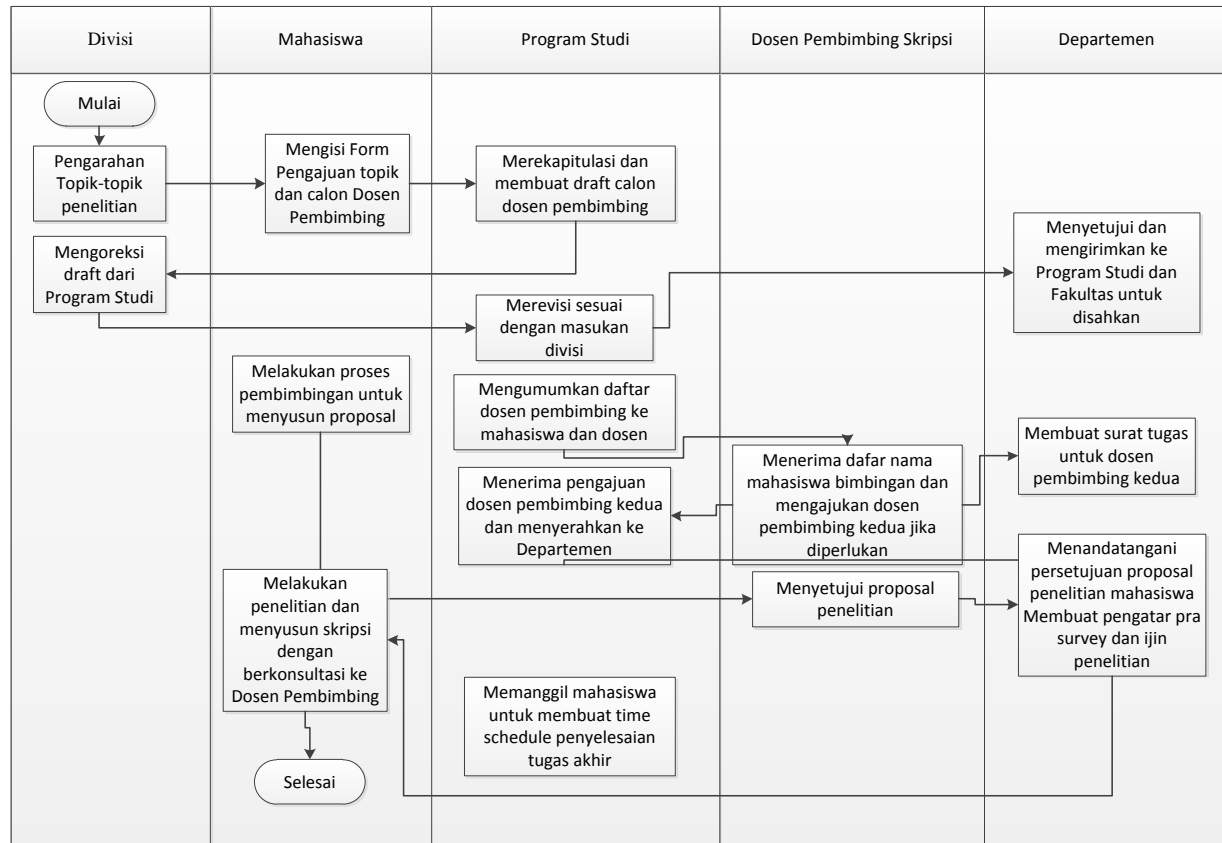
| Divisi | Mahasiswa | Program Studi | Dosen Pembimbing Skripsi | Departemen |
|---|---|---|---|---|

Mulai

Pengarahan Topik-topik penelitian

Mengisi Form Pengajuan topik dan calon Dosen Pembimbing

Merekapitulasi dan membuat draft calon dosen pembimbing

Menyetujui dan mengirimkan ke Program Studi dan Fakultas untuk disahkan

Mengoreksi draft dari Program Studi

Merevisi sesuai dengan masukan divisi

Melakukan proses pembimbingan untuk menyusun proposal

Mengumumkan daftar dosen pembimbing ke mahasiswa dan dosen

Membuat surat tugas untuk dosen pembimbing kedua

Menerima pengajuan dosen pembimbing kedua dan menyerahkan ke Departemen

Menerima dafar nama mahasiswa bimbingan dan mengajukan dosen pembimbing kedua jika diperlukan

Menandatangani persetujuan proposal penelitian mahasiswa Membuat pengatar pra survey dan ijin penelitian

Melakukan penelitian dan menyusun skripsi dengan berkonsultasi ke Dosen Pembimbing

Menyetujui proposal penelitian

Memanggil mahasiswa untuk membuat time schedule penyelesaian tugas akhir

Selesai